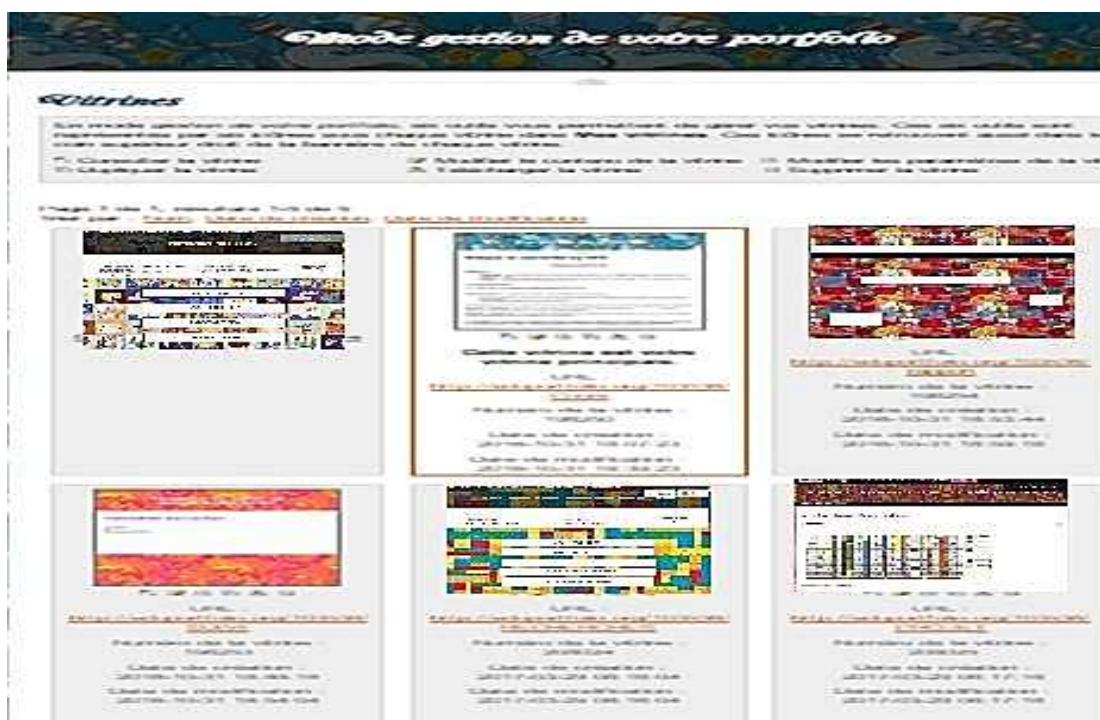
Mode gestion de votre portfolio

Vitrines

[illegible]

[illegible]

Page 1 de 1, résultats 1-6 de 6
Trier par : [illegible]

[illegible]
Cette vitrine est votre vitrine principale.
URL :
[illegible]
Numéro de la vitrine :
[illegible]
Date de création :
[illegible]
Date de modification :
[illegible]

URL :
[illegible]
Numéro de la vitrine :
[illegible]
Date de création :
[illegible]
Date de modification :
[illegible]

URL :
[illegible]
Numéro de la vitrine :
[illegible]
Date de création :
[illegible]
Date de modification :
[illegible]

URL :
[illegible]
Numéro de la vitrine :
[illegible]
Date de création :
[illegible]
Date de modification :
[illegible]

URL :
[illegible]
Numéro de la vitrine :
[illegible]
Date de création :
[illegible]
Date de modification :
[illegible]